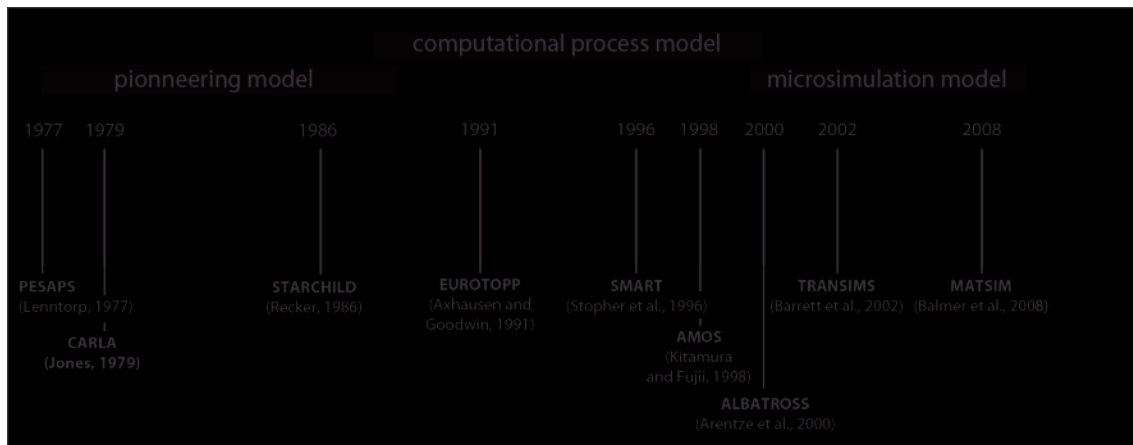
computational process model

pionneering model

microsimulation model

1977 1979 1986 1991 1996 1998 2000 2002 2008

PESAPS
(Lenntorp, 1977)

CARLA
(Jones, 1979)

STARCHILD
(Recker, 1986)

EUROTOPP
(Axhausen and Goodwin, 1991)

SMART
(Stopher et al., 1996)

AMOS
(Kitamura and Fujii, 1998)

ALBATROSS
(Arentze et al., 2000)

TRANSIMS
(Barrett et al., 2002)

MATSIM
(Balmer et al., 2008)